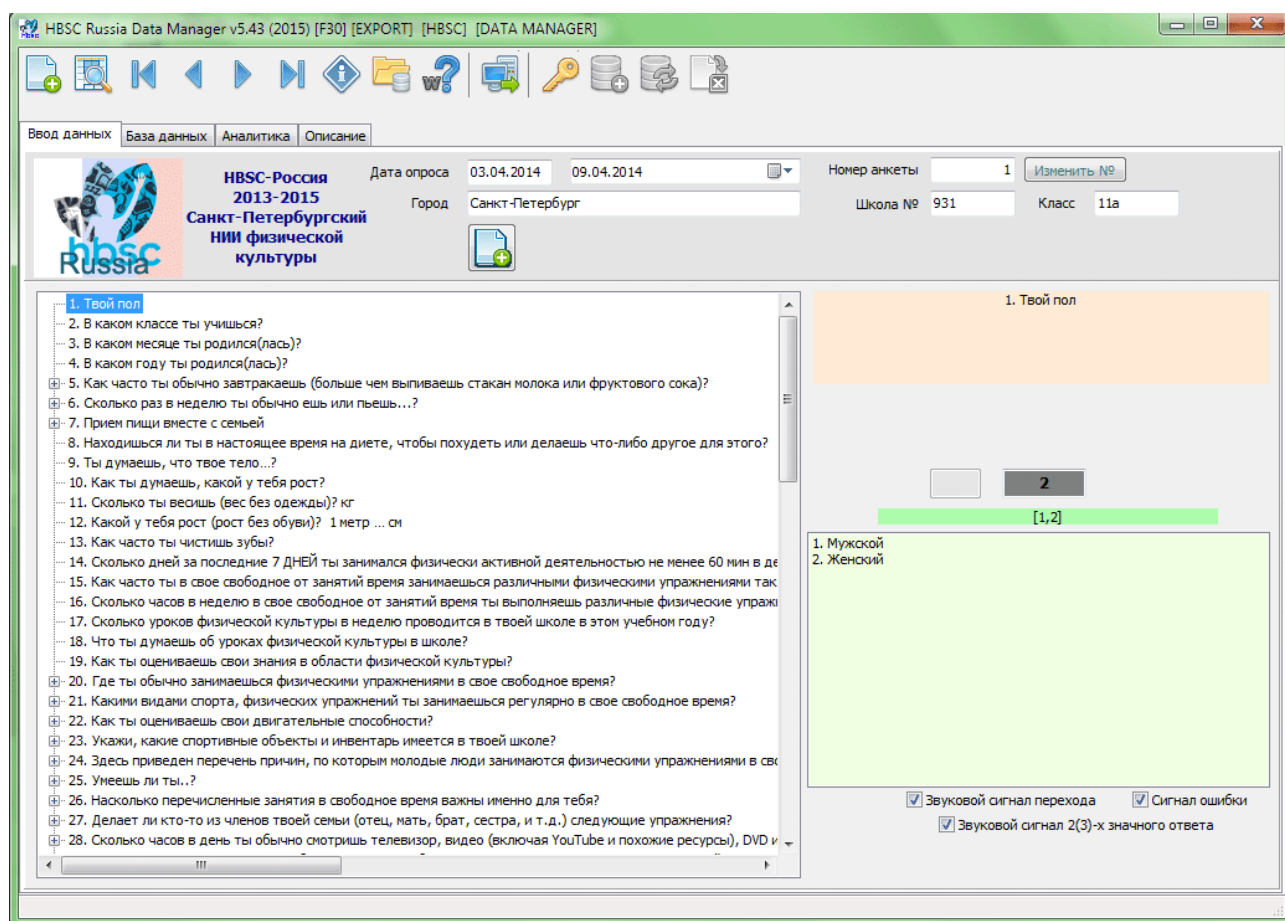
HBSC Russia Data Manager v5.43 (2015) [F30] [EXPORT] [HBSC] [DATA MANAGER]

Ввод данных | База данных | Аналитика | Описание

hbsc Russia

HBSC-Россия
2013-2015
Санкт-Петербургский
НИИ физической
культуры

Дата опроса 03.04.2014 09.04.2014
Город Санкт-Петербург

Номер анкеты 1 Изменить №
Школа № 931 Класс 11а

1. Твой пол
2. В каком классе ты учишься?
3. В каком месяце ты родился(лась)?
4. В каком году ты родился(лась)?
5. Как часто ты обычно завтракаешь (больше чем выпиваешь стакан молока или фруктового сока)?
6. Сколько раз в неделю ты обычно ешь или пьешь...?
7. Прием пищи вместе с семьей
8. Находишься ли ты в настоящее время на диете, чтобы похудеть или делаешь что-либо другое для этого?
9. Ты думаешь, что твое тело...?
10. Как ты думаешь, какой у тебя рост?
11. Сколько ты весишь (вес без одежды)? кг
12. Какой у тебя рост (рост без обуви)? 1 метр ... см
13. Как часто ты чистишь зубы?
14. Сколько дней за последние 7 ДНЕЙ ты занимался физически активной деятельностью не менее 60 мин в де
15. Как часто ты в свое свободное от занятий время занимаешься различными физическими упражнениями так
16. Сколько часов в неделю в свое свободное от занятий время ты выполняешь различные физические упражн
17. Сколько уроков физической культуры в неделю проводится в твоей школе в этом учебном году?
18. Что ты думаешь об уроках физической культуры в школе?
19. Как ты оцениваешь свои знания в области физической культуры?
20. Где ты обычно занимаешься физическими упражнениями в свое свободное время?
21. Какими видами спорта, физических упражнений ты занимаешься регулярно в свое свободное время?
22. Как ты оцениваешь свои двигательные способности?
23. Укажи, какие спортивные объекты и инвентарь имеется в твоей школе?
24. Здесь приведен перечень причин, по которым молодые люди занимаются физическими упражнениями в сво
25. Умеешь ли ты..?
26. Насколько перечисленные занятия в свободное время важны именно для тебя?
27. Делает ли кто-то из членов твоей семьи (отец, мать, брат, сестра, и т.д.) следующие упражнения?
28. Сколько часов в день ты обычно смотришь телевизор, видео (включая YouTube и похожие ресурсы), DVD и

1. Твой пол

2

[1,2]

1. Мужской
2. Женский

Звуковой сигнал перехода
Сигнал ошибки
Звуковой сигнал 2(3)-х значного ответа